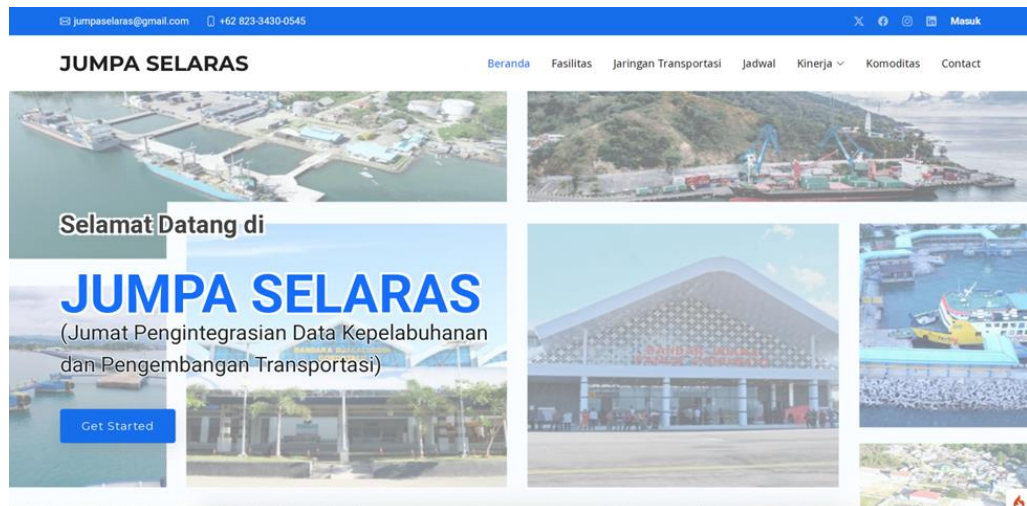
jumpaselaras@gmail.com +62 823-3430-0545

Masuk

JUMPA SELARAS

Beranda Fasilitas Jaringan Transportasi Jadwal Kinerja Komoditas Contact

Selamat Datang di

JUMPA SELARAS

(Jumat Pengintegrasian Data Kepelabuhanan dan Pengembangan Transportasi)

Get Started